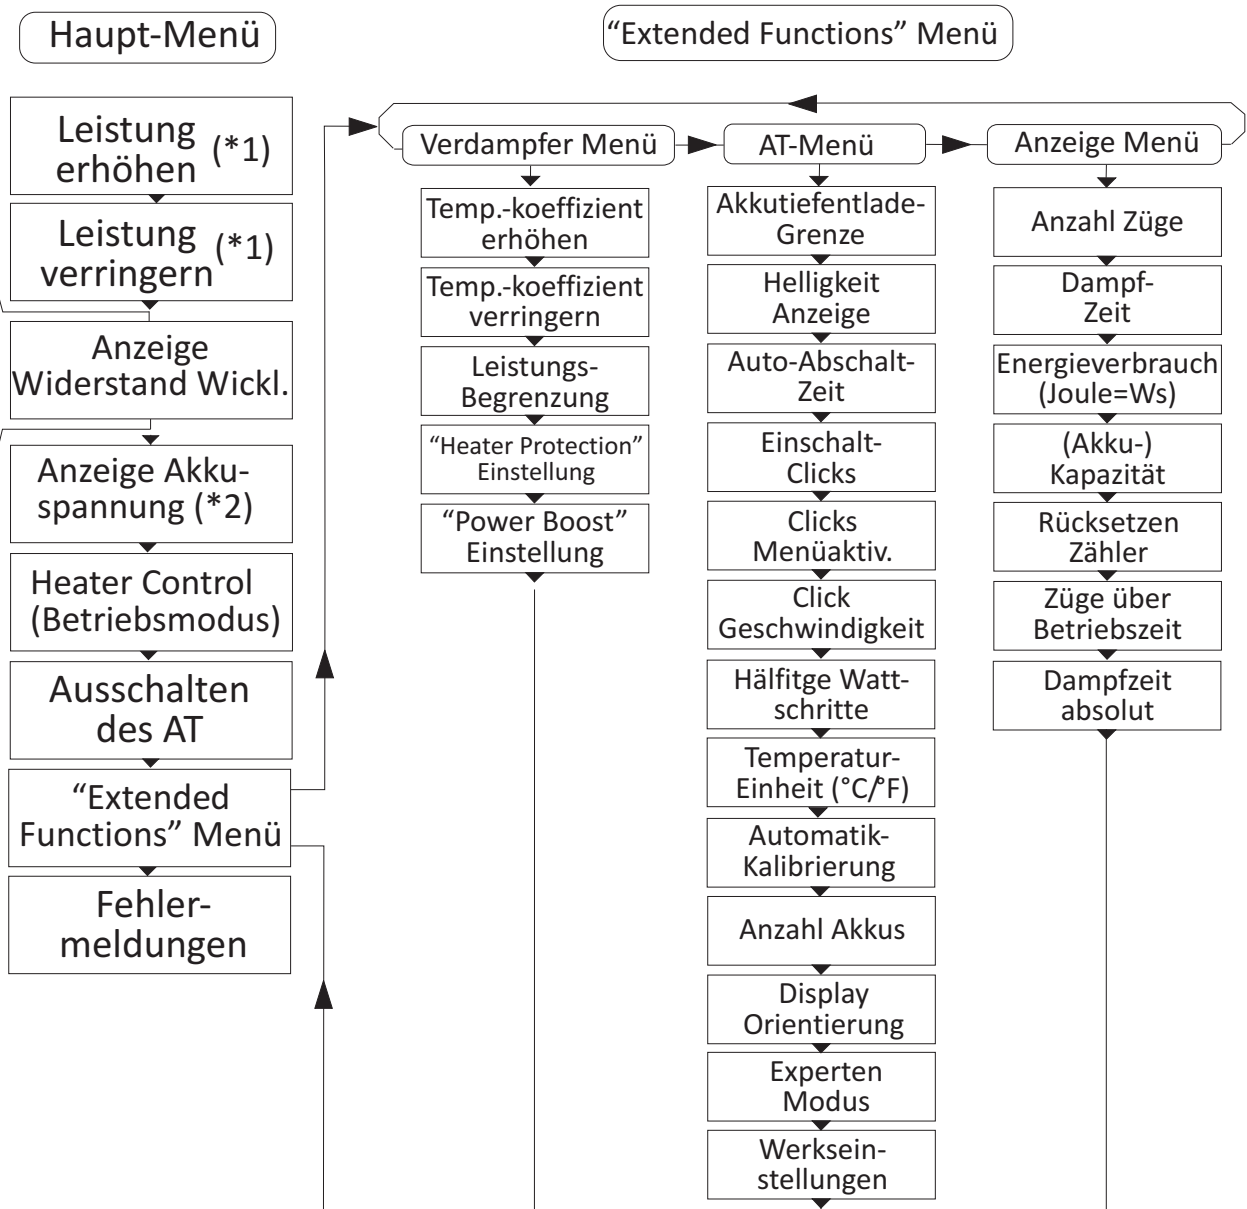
Haupt-Menü

"Extended Functions" Menü

Leistung erhöhen (*1)

Leistung verringern (*1)

Anzeige Widerstand Wickl.

Anzeige Akkuspannung (*2)

Heater Control (Betriebsmodus)

Ausschalten des AT

"Extended Functions" Menü

Fehlermeldungen

Verdampfer Menü

Temp.-koeffizient erhöhen

Temp.-koeffizient verringern

Leistungs-Begrenzung

"Heater Protection" Einstellung

"Power Boost" Einstellung

AT-Menü

Akkutiefentlade-Grenze

Helligkeit Anzeige

Auto-Abschalt-Zeit

Einschalt-Clicks

Clicks Menüaktiv.

Click Geschwindigkeit

Hälfitge Watt-schritte

Temperatur-Einheit (°C/°F)

Automatik-Kalibrierung

Anzahl Akkus

Display Orientierung

Experten Modus

Werkseinstellungen

Anzeige Menü

Anzahl Züge

Dampf-Zeit

Energieverbrauch (Joule=Ws)

(Akku-) Kapazität

Rücksetzen Zähler

Züge über Betriebszeit

Dampfzeit absolut